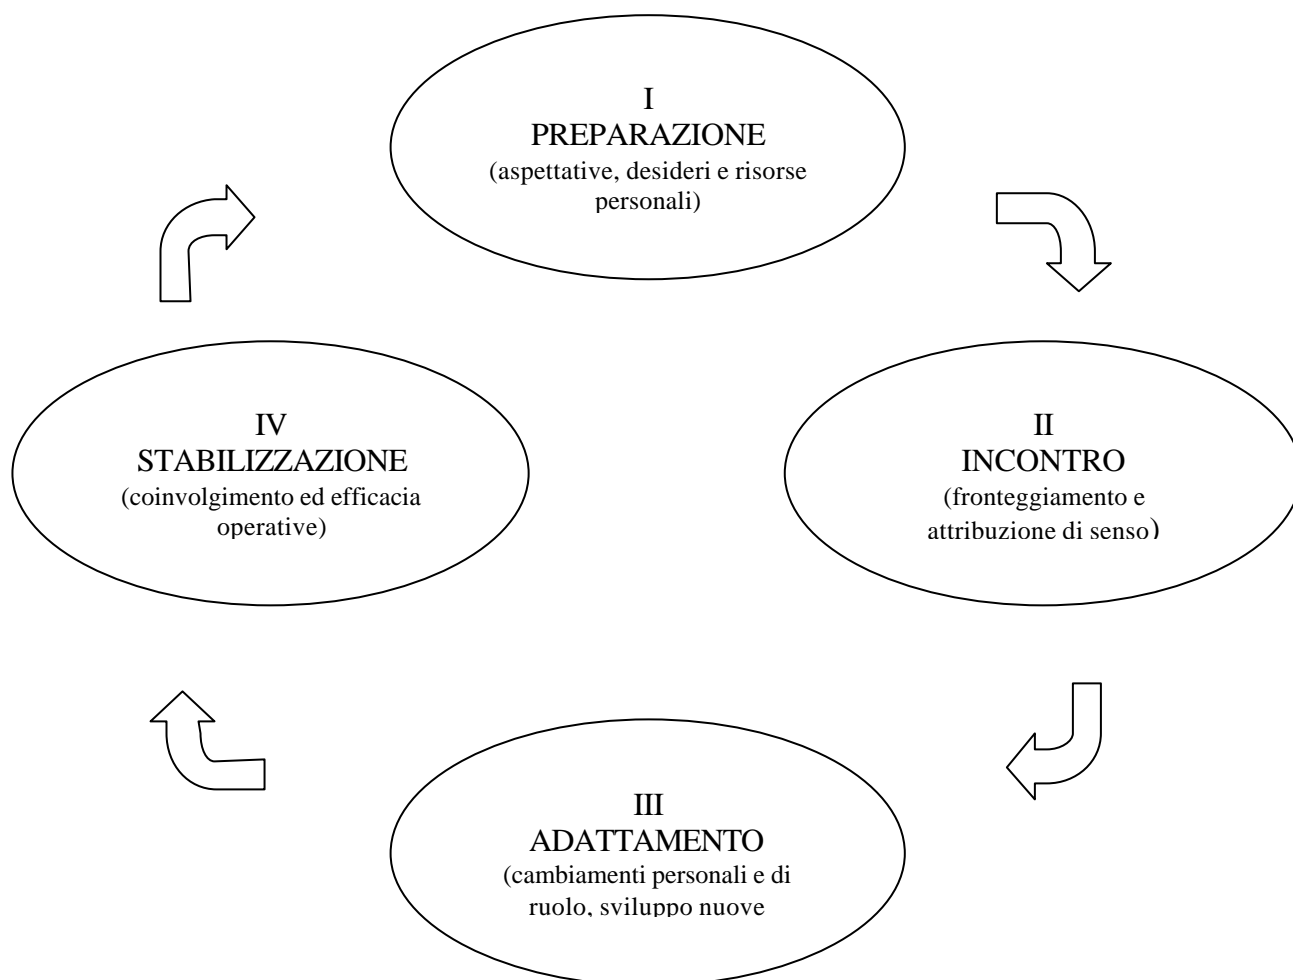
I
PREPARAZIONE
(aspettative, desideri e risorse personali)

II
INCONTRO
(fronteggiamento e attribuzione di senso)

III
ADATTAMENTO
(cambiamenti personali e di ruolo, sviluppo nuove

IV
STABILIZZAZIONE
(coinvolgimento ed efficacia operative)